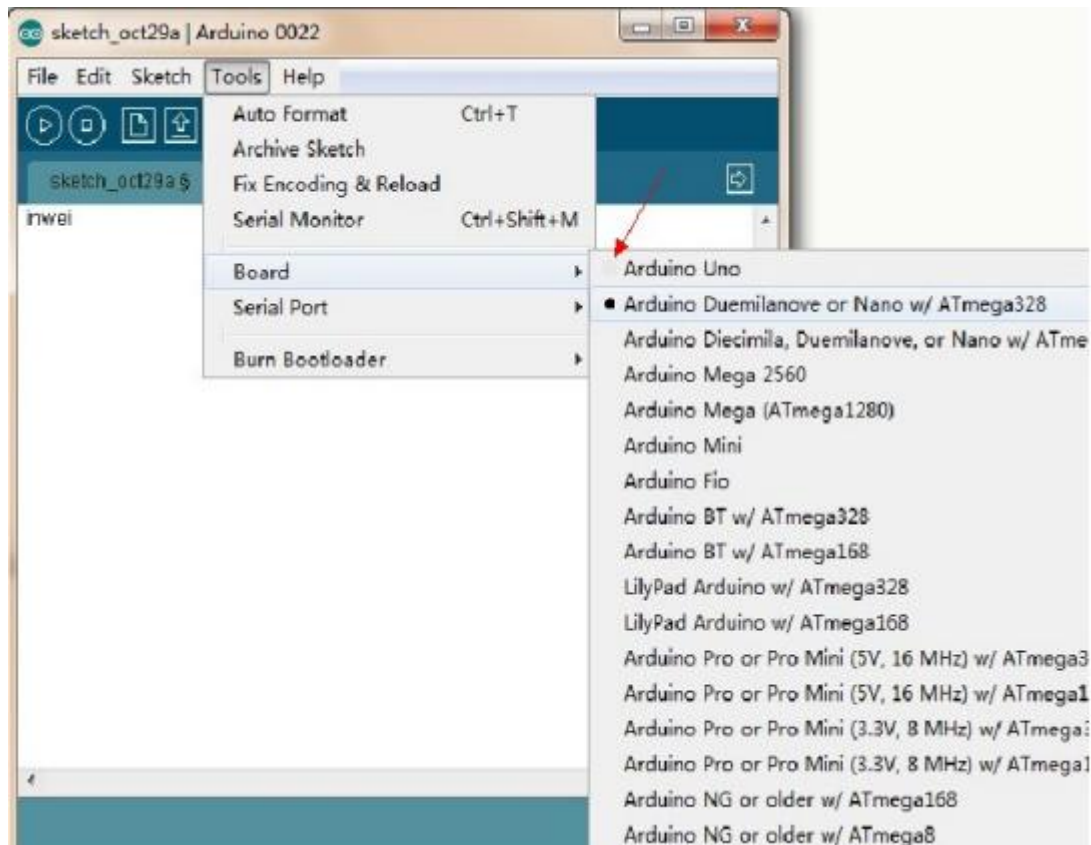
sketch_oct29a | Arduino 0022

File Edit Sketch Tools Help

sketch_oct29a §

inwei

Auto Format Ctrl+T
Archive Sketch
Fix Encoding & Reload
Serial Monitor Ctrl+Shift+M

Board
Serial Port
Burn Bootloader

Arduino Uno
Arduino Duemilanove or Nano w/ ATmega328
Arduino Diecimila, Duemilanove, or Nano w/ ATme
Arduino Mega 2560
Arduino Mega (ATmega1280)
Arduino Mini
Arduino Fio
Arduino BT w/ ATmega328
Arduino BT w/ ATmega168
LilyPad Arduino w/ ATmega328
LilyPad Arduino w/ ATmega168
Arduino Pro or Pro Mini (5V, 16 MHz) w/ ATmega3
Arduino Pro or Pro Mini (5V, 16 MHz) w/ ATmega1
Arduino Pro or Pro Mini (3.3V, 8 MHz) w/ ATmega3
Arduino Pro or Pro Mini (3.3V, 8 MHz) w/ ATmega1
Arduino NG or older w/ ATmega168
Arduino NG or older w/ ATmega8